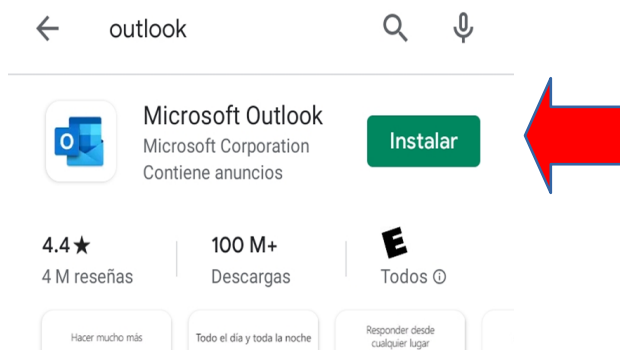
outlook

Microsoft Outlook
Microsoft Corporation
Contiene anuncios

Instalar

4.4★
4 M reseñas

100 M+
Descargas

E
Todos ⓘ

Hacer mucho más

Todo el día y toda la noche

Responder desde cualquier lugar